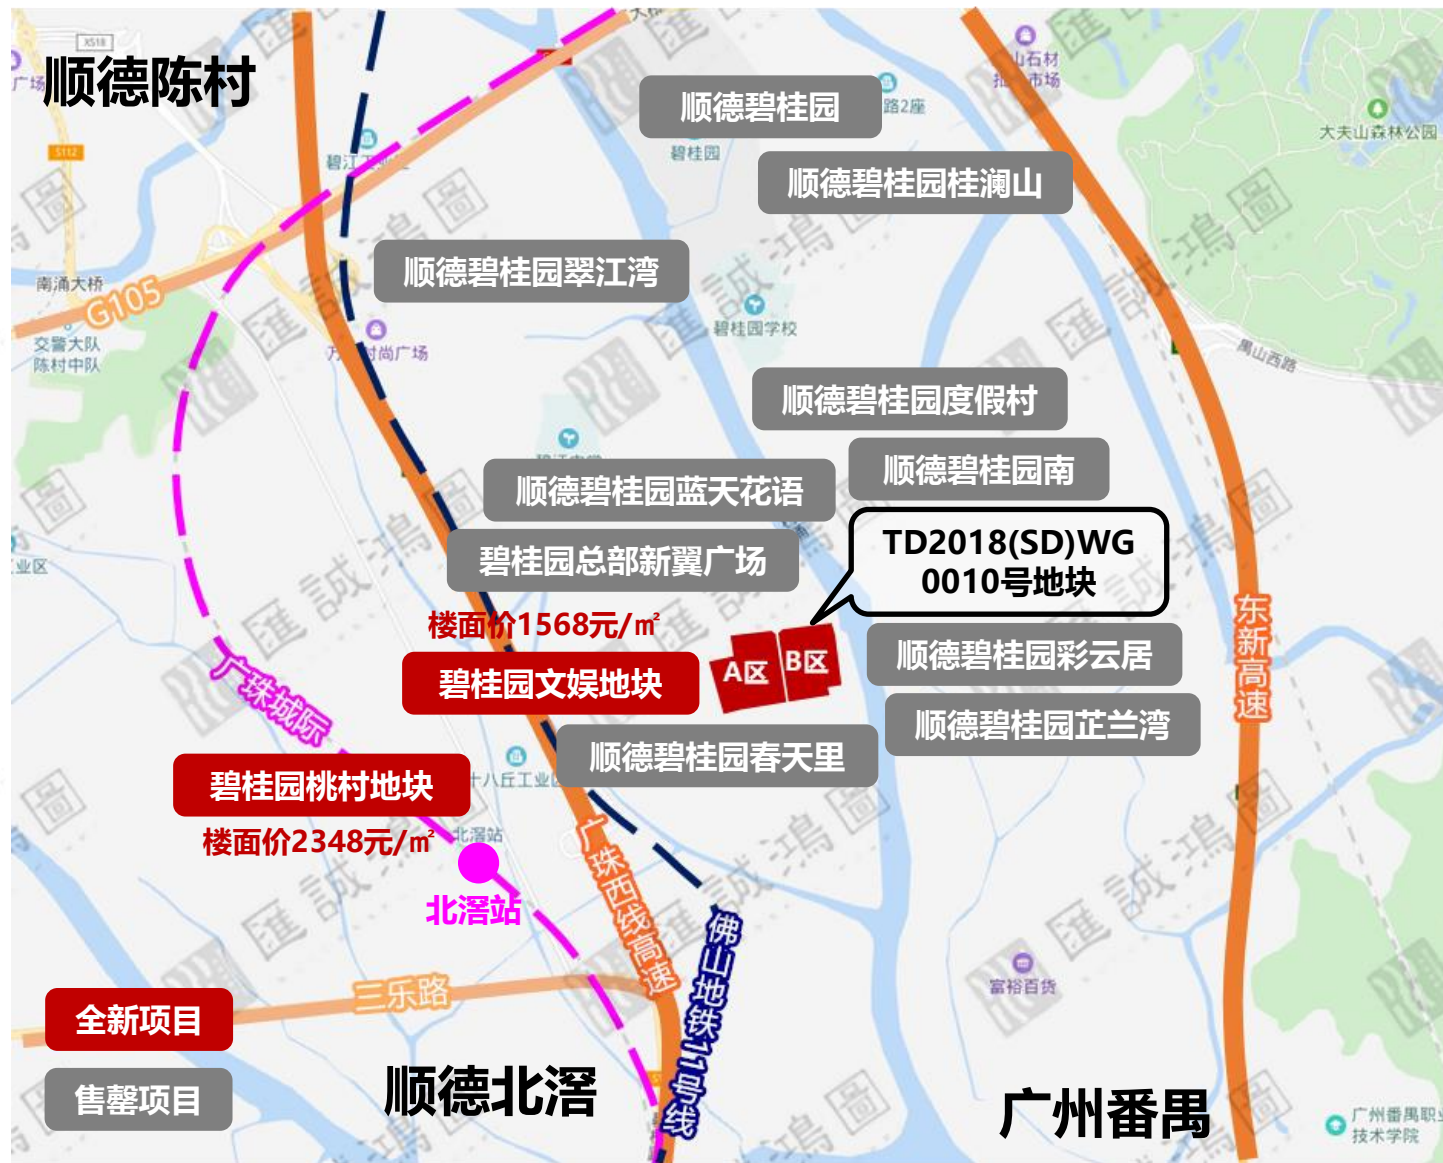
X518

顺德陈村

S112

南涌大桥

G105

交警大队
陈村中队

顺德碧桂园

路2座

碧桂园

顺德碧桂园桂澜山

山石村
市场

大夫山森林公园

顺德碧桂园翠江湾

碧桂园学校

时尚广场

顺德碧桂园度假村

顺德碧桂园南

顺德碧桂园蓝天花语

碧桂园总部新翼广场

TD2018(SD)WG
0010号地块

楼面价1568元/㎡

碧桂园文娱地块

A区 B区

顺德碧桂园彩云居

顺德碧桂园芷兰湾

顺德碧桂园春天里

广珠城际

碧桂园桃村地块

楼面价2348元/㎡

十八丘工业

北滘站

北滘站

广珠西线高速

佛山地铁3号线

东新高速

番山西路

富裕百货

三乐路

全新项目

售罄项目

顺德北滘

广州番禺

广州番禺职业技术学院